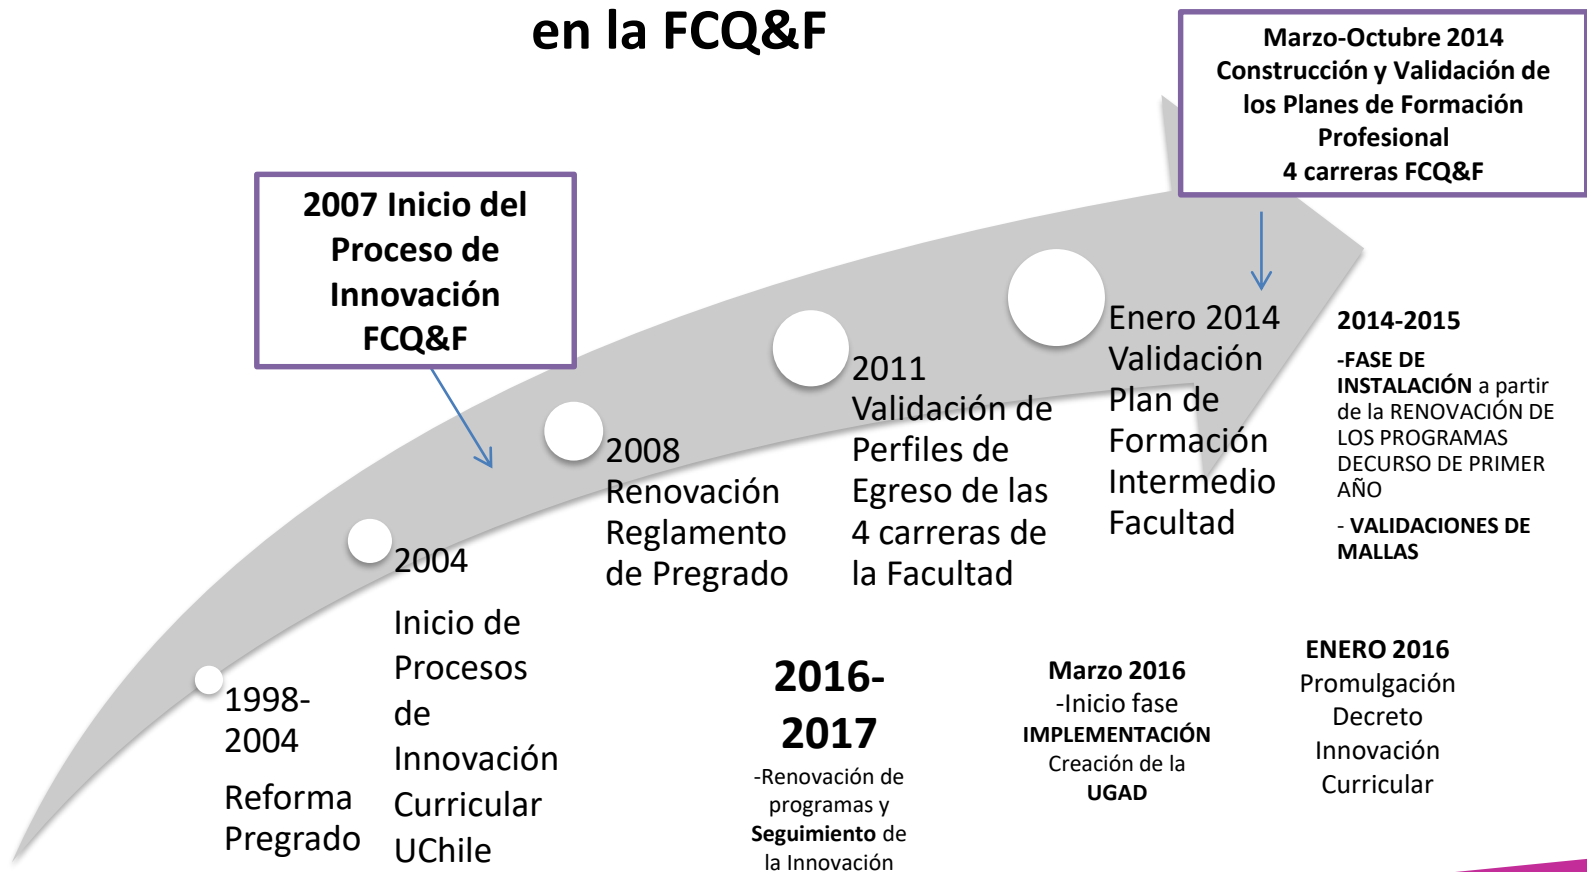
en la FCQ&F

Marzo-Octubre 2014
Construcción y Validación de los Planes de Formación Profesional
4 carreras FCQ&F

2007 Inicio del Proceso de Innovación FCQ&F

1998-2004
Reforma Pregrado

2004
Inicio de Procesos de Innovación Curricular UChile

2008
Renovación Reglamento de Pregrado

2011
Validación de Perfiles de Egreso de las 4 carreras de la Facultad

Enero 2014
Validación Plan de Formación Intermedio Facultad

2014-2015
-FASE DE INSTALACIÓN a partir de la RENOVACIÓN DE LOS PROGRAMAS DECURSO DE PRIMER AÑO
- VALIDACIONES DE MALLAS

2016-2017
-Renovación de programas y Seguimiento de la Innovación

Marzo 2016
-Inicio fase IMPLEMENTACIÓN
Creación de la UGAD

ENERO 2016
Promulgación Decreto Innovación Curricular